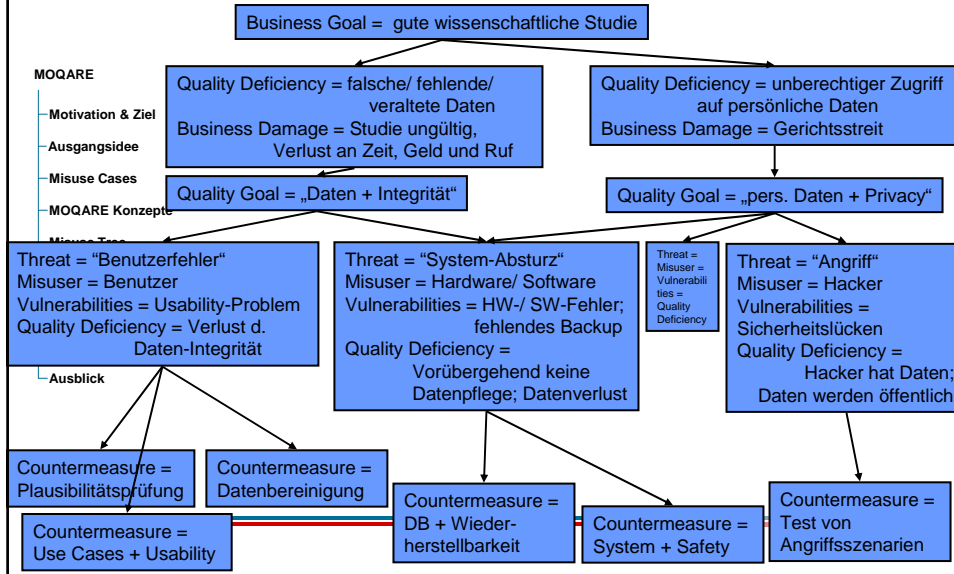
Business Goal = gute wissenschaftliche Studie

MOQARE

Motivation & Ziel

Ausgangsidee

Misuse Cases

MOQARE Konzepte

Misuse Tree

Ausblick

Quality Deficiency = falsche/ fehlende/ veraltete Daten
Business Damage = Studie ungültig, Verlust an Zeit, Geld und Ruf

Quality Deficiency = unberechtigter Zugriff auf persönliche Daten
Business Damage = Gerichtsstreit

Quality Goal = „Daten + Integrität“

Quality Goal = „pers. Daten + Privacy“

Threat = "Benutzerfehler"
Misuser = Benutzer
Vulnerabilities = Usability-Problem
Quality Deficiency = Verlust d. Daten-Integrität

Threat = "System-Absturz"
Misuser = Hardware/ Software
Vulnerabilities = HW-/ SW-Fehler; fehlendes Backup
Quality Deficiency = Vorübergehend keine Datenpflege; Datenverlust

Threat =
Misuser =
Vulnerabilities =
Quality Deficiency

Threat = "Angriff"
Misuser = Hacker
Vulnerabilities = Sicherheitslücken
Quality Deficiency = Hacker hat Daten; Daten werden öffentlich

Countermeasure = Plausibilitätsprüfung

Countermeasure = Datenbereinigung

Countermeasure = Use Cases + Usability

Countermeasure = DB + Wiederherstellbarkeit

Countermeasure = System + Safety

Countermeasure = Test von Angriffsszenarien